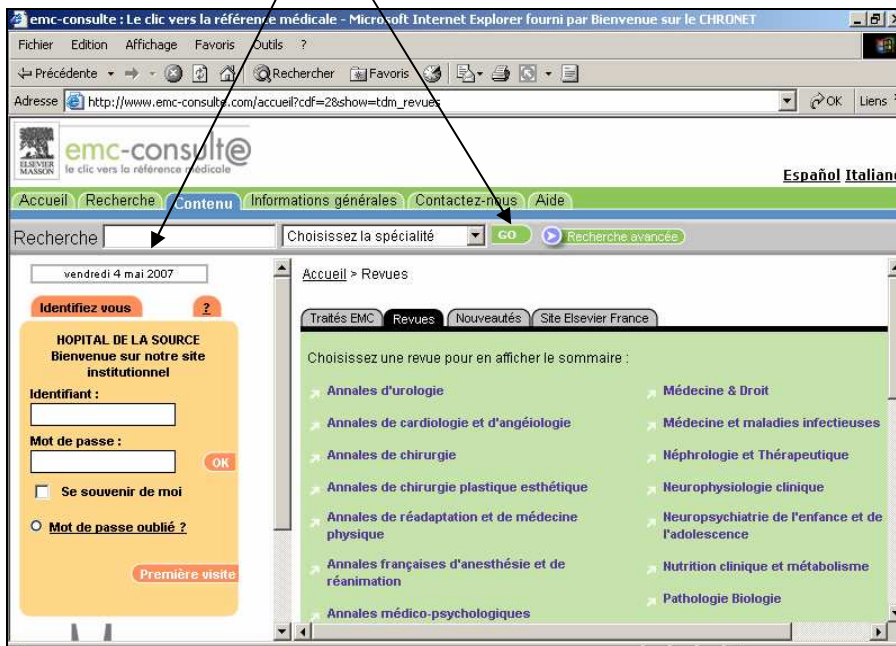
emc-consulte : Le clic vers la référence médicale - Microsoft Internet Explorer fourni par Bienvenue sur le CHRONET

Fichier Edition Affichage Favoris Outils ?

Précédente Rechercher Favoris

Adresse http://www.emc-consulte.com/accueil?cdf=28show=tdm_revues OK Liens

emc-consult@
le clic vers la référence médicale

ELSEVIER MASSON

Español Italiano

Accueil Recherche Contenu Informations générales Contactez-nous Aide

Recherche Choisissez la spécialité GO Recherche avancée

vendredi 4 mai 2007

Identifiez vous ?

HOPITAL DE LA SOURCE
Bienvenue sur notre site institutionnel

Identifiant :

Mot de passe :

OK

Se souvenir de moi

Mot de passe oublié ?

Première visite

Accueil > Revues

Traités EMC Revues Nouveautés Site Elsevier France

Choisissez une revue pour en afficher le sommaire :

Annales d'urologie

Annales de cardiologie et d'angéiologie

Annales de chirurgie

Annales de chirurgie plastique esthétique

Annales de réadaptation et de médecine physique

Annales françaises d'anesthésie et de réanimation

Annales médico-psychologiques

Médecine & Droit

Médecine et maladies infectieuses

Néphrologie et Thérapeutique

Neurophysiologie clinique

Neuropsychiatrie de l'enfance et de l'adolescence

Nutrition clinique et métabolisme

Pathologie Biologie